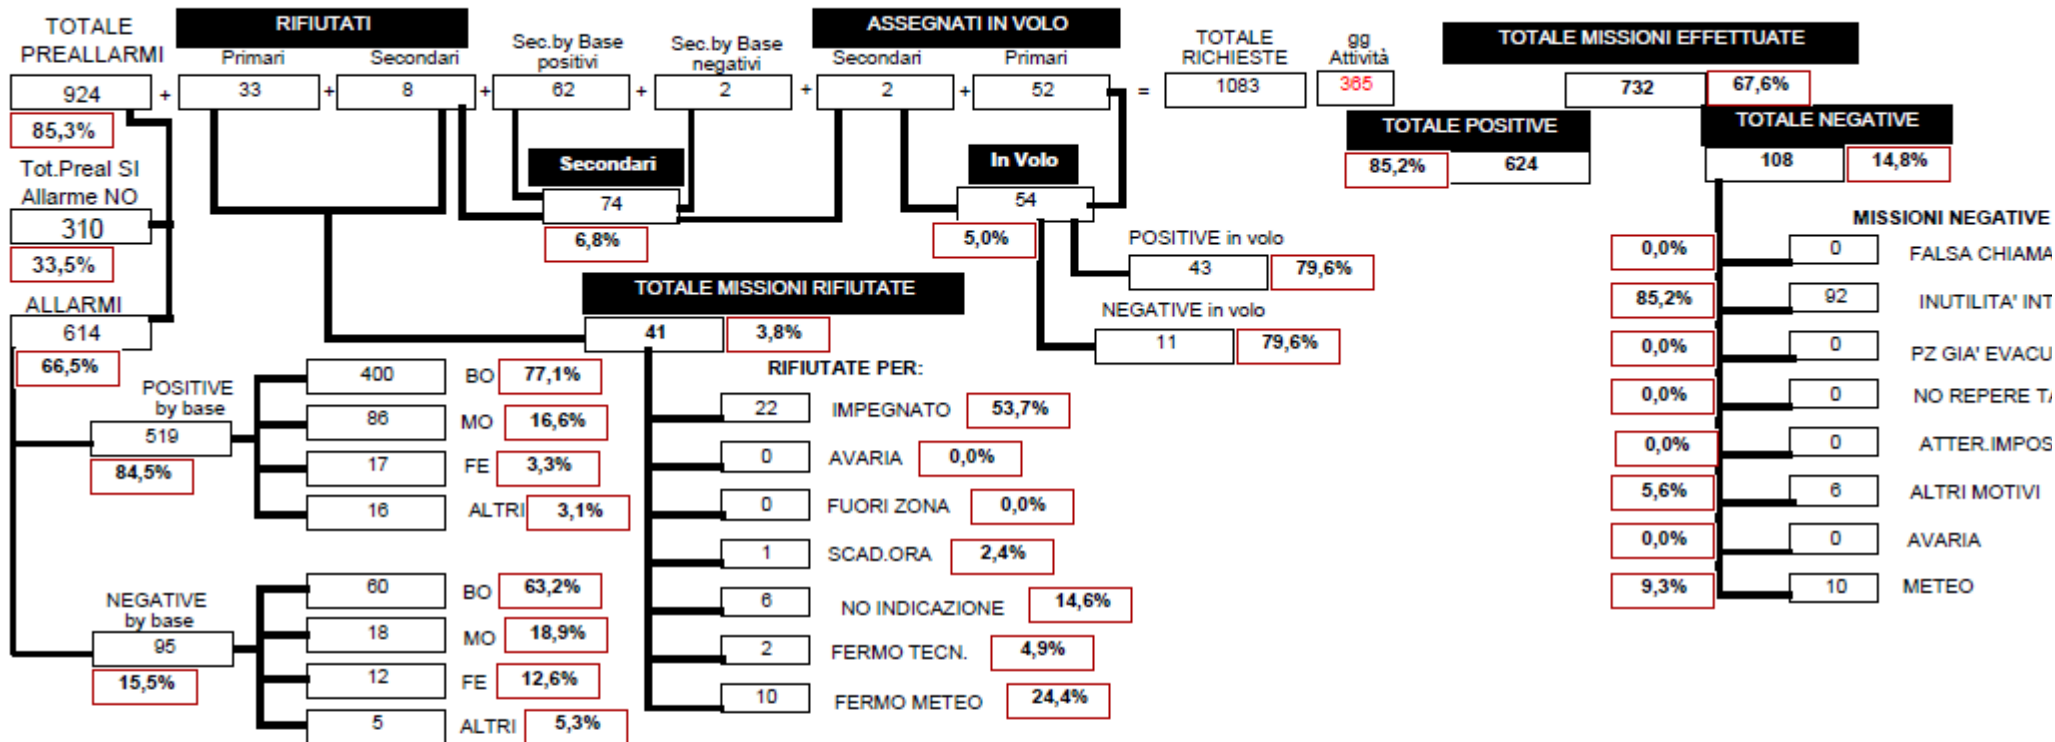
TOTALE PREALLARMI

924 + 

85,3%

RIFIUTATI
Primari
33 +
Secondari
8 +

Sec.by Base positivi
62 +

Sec.by Base negativi
2 +

ASSEGNATI IN VOLO
Secondari
2 +
Primari
52 =

TOTALE RICHIESTE
1083

gg Attività
365

TOTALE MISSIONI EFFETTUATE
732
67,6%

TOTALE POSITIVE
85,2%
624

TOTALE NEGATIVE
108
14,8%

Tot.Preal SI Allarme NO
310
33,5%

Secondari
74
6,8%

In Volo
54
5,0%

POSITIVE in volo
43
79,6%

NEGATIVE in volo
11
79,6%

ALLARMI
614
66,5%

TOTALE MISSIONI RIFIUTATE
41
3,8%

POSITIVE by base
519
84,5%

400 BO 77,1%
86 MO 16,6%
17 FE 3,3%
16 ALTRI 3,1%

NEGATIVE by base
95
15,5%

60 BO 63,2%
18 MO 18,9%
12 FE 12,6%
5 ALTRI 5,3%

RIFIUTATE PER:
22 IMPEGNATO 53,7%
0 AVARIA 0,0%
0 FUORI ZONA 0,0%
1 SCAD.ORA 2,4%
6 NO INDICAZIONE 14,6%
2 FERMO TECN. 4,9%
10 FERMO METEO 24,4%

MISSIONI NEGATIVE
0,0% 0 FALSA CHIAMA
85,2% 92 INUTILITA' INT
0,0% 0 PZ GIA' EVACU
0,0% 0 NO REPERE T
0,0% 0 ATTER.IMPOS
5,6% 6 ALTRI MOTIVI
0,0% 0 AVARIA
9,3% 10 METEO